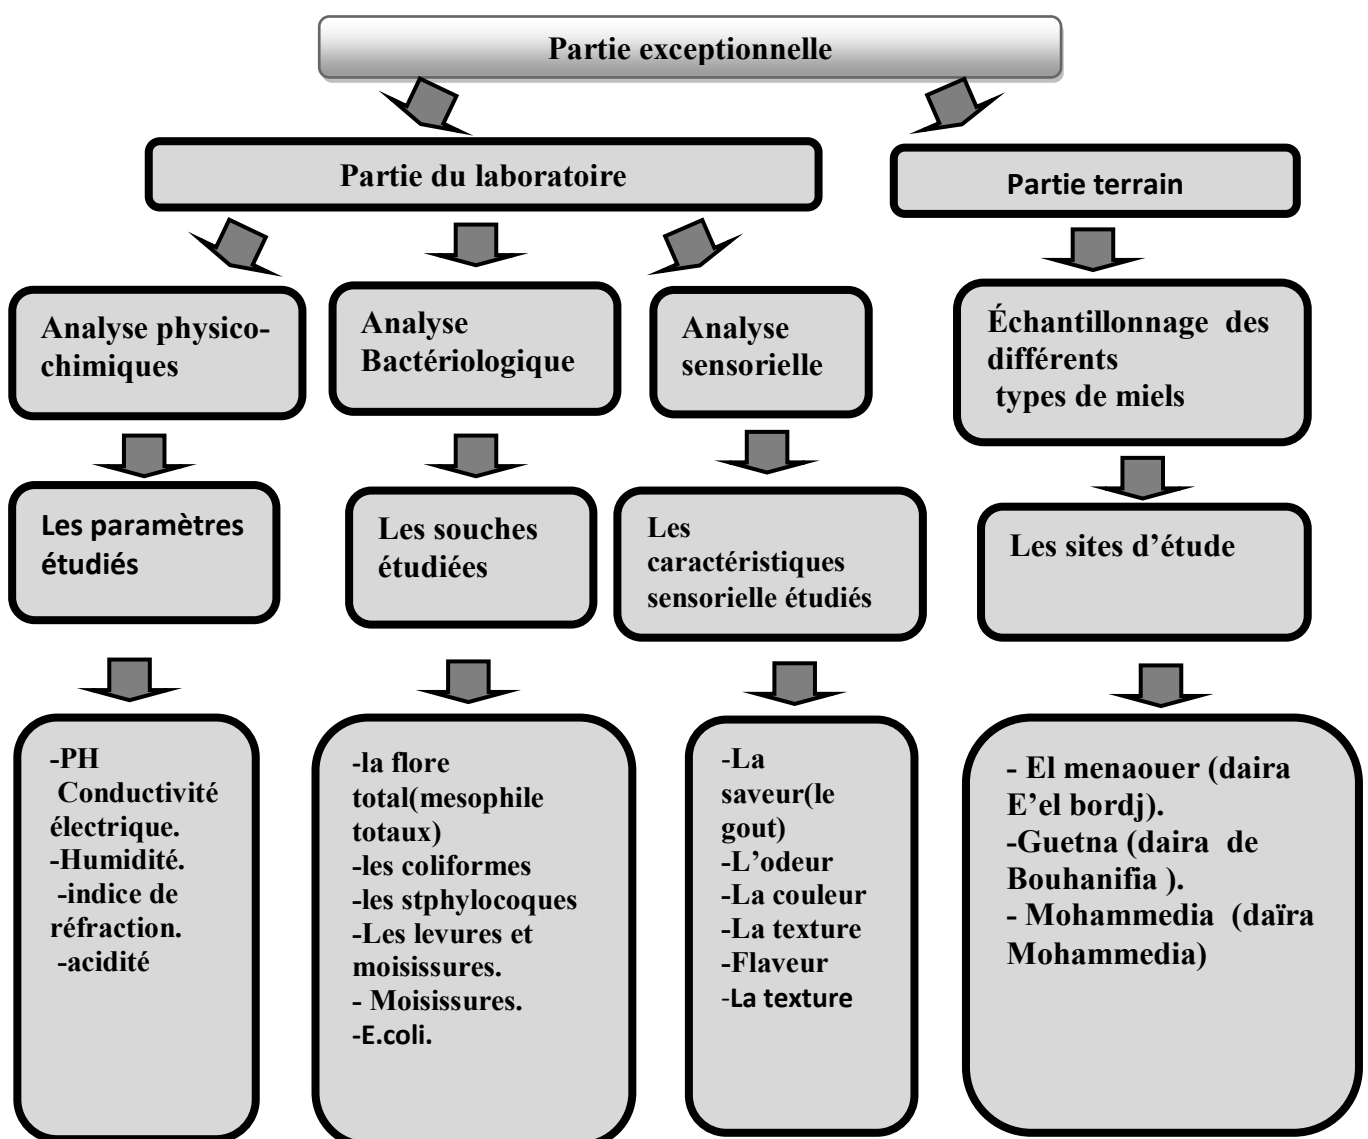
Partie exceptionnelle

Partie du laboratoire

Partie terrain

Analyse physico-chimiques

Analyse Bactériologique

Analyse sensorielle

Échantillonnage des différents types de miels

Les paramètres étudiés

Les souches étudiées

Les caractéristiques sensorielle étudiés

Les sites d'étude

-PH
Conductivité électrique.
-Humidité.
-indice de réfraction.
-acidité

-la flore total(mesophile totaux)
-les coliformes
-les stphylocoques
-Les levures et moisissures.
- Moisissures.
-E.coli.

-La saveur(le gout)
-L'odeur
-La couleur
-La texture
-Flaveur
-La texture

- El menaouer (daira E'el bordj).
-Guetna (daira de Bouhanifia ).
- Mohammedia (daïra Mohammedia)